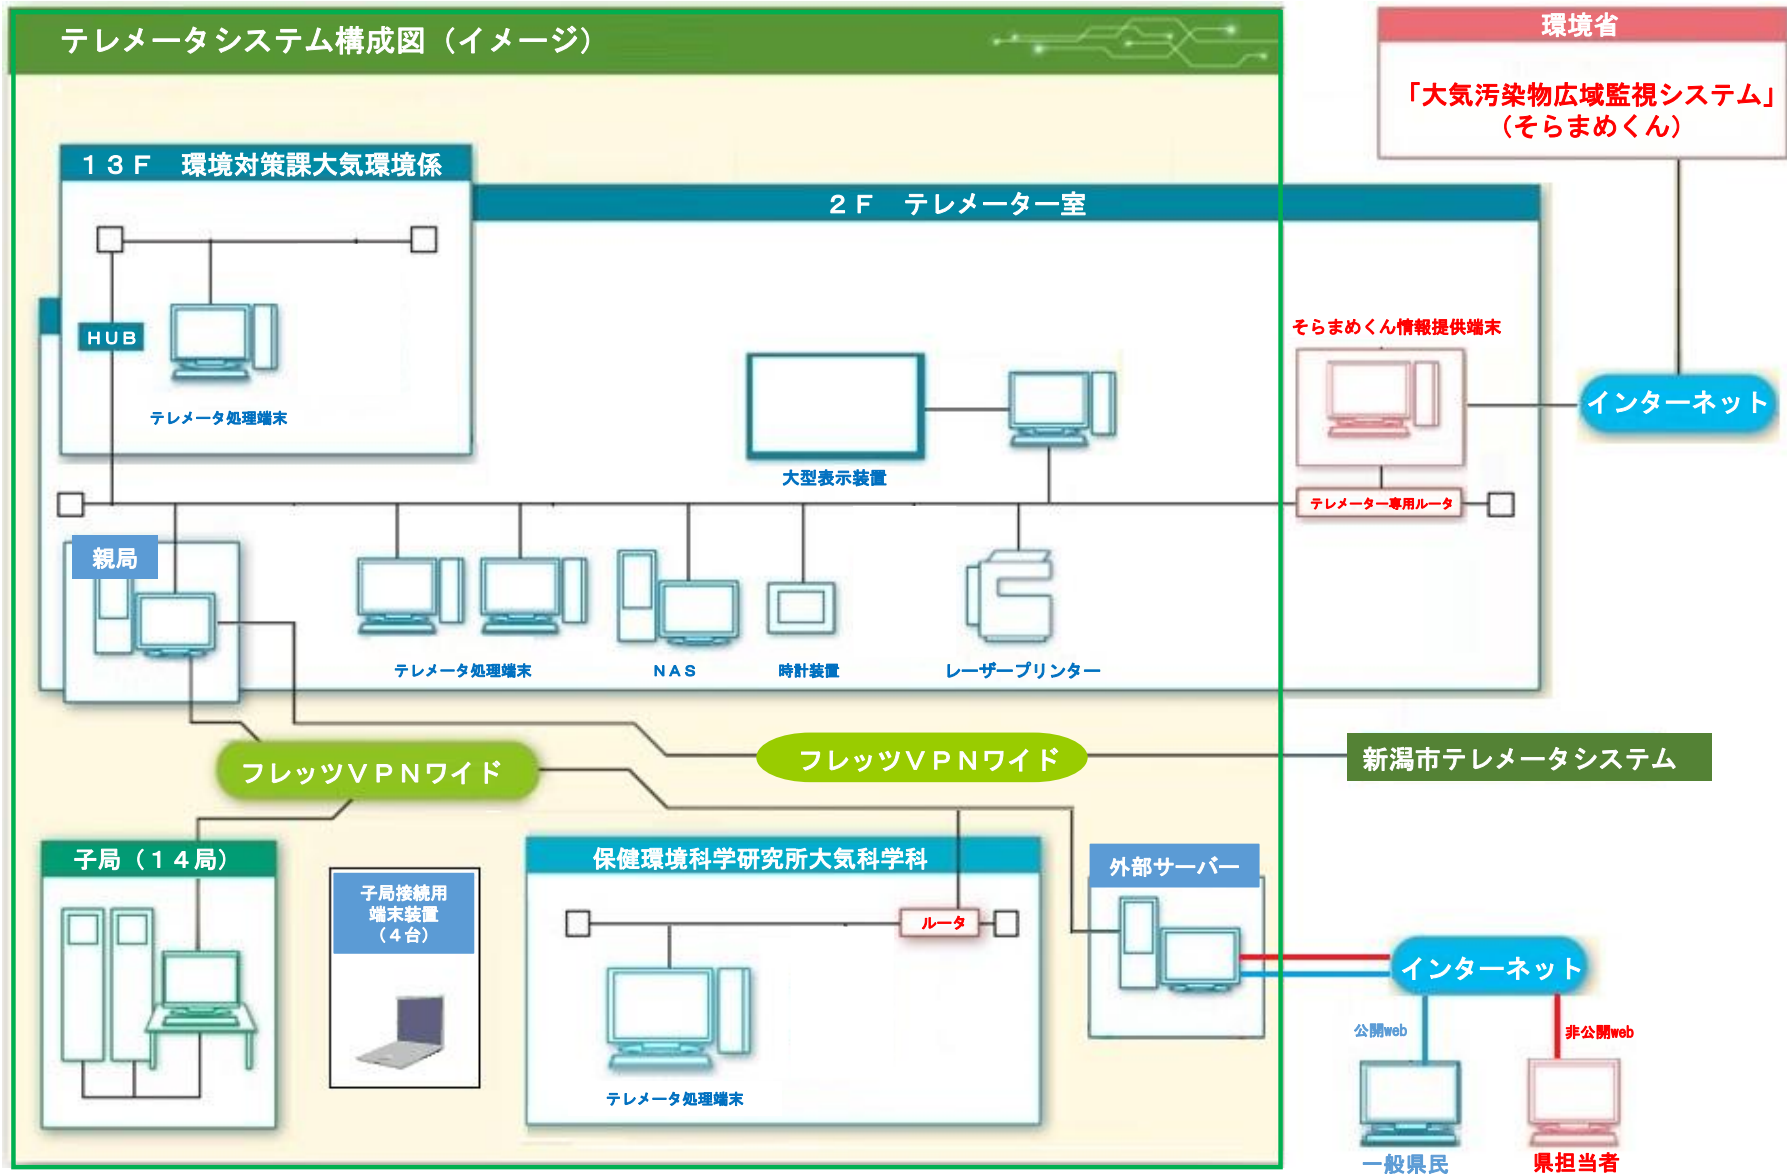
テレメータシステム構成図（イメージ）

環境省

「大気汚染物広域監視システム」（そらまめくん）

１３Ｆ　環境対策課大気環境係

ＨＵＢ

テレメータ処理端末

２Ｆ　テレメーター室

そらまめくん情報提供端末

インターネット

大型表示装置

テレメーター専用ルータ

親局

テレメータ処理端末

ＮＡＳ

時計装置

レーザープリンター

フレッツＶＰＮワイド

フレッツＶＰＮワイド

新潟市テレメータシステム

子局（１４局）

子局接続用端末装置（４台）

保健環境科学研究所大気科学科

ルータ

テレメータ処理端末

外部サーバー

インターネット

公開web

非公開web

一般県民

県担当者